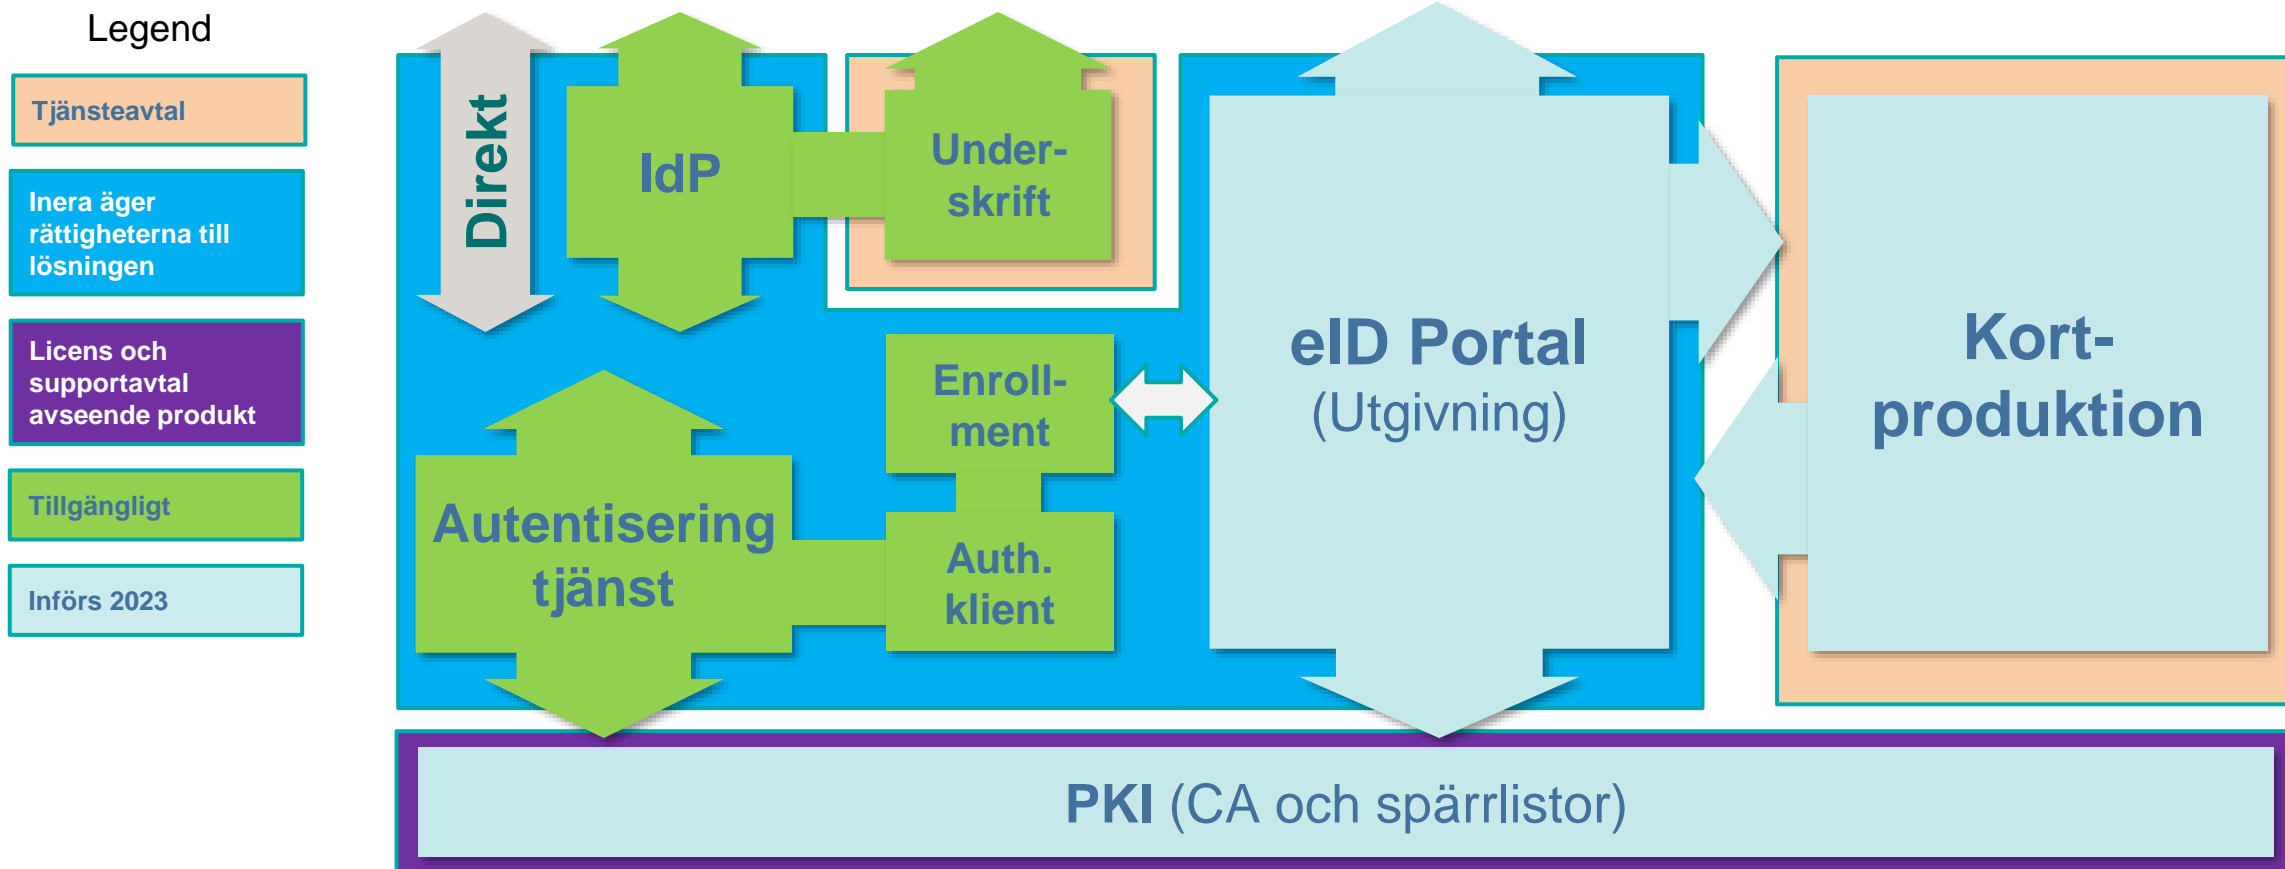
Legend

Tjänsteavtal

Inera äger rättigheterna till lösningen

Licens och supportavtal avseende produkt

Tillgängligt

Införs 2023

Direkt

IdP

Underskrift

eID Portal
(Utgivning)

Kortproduktion

Enrollment

Autentisering tjänst

Auth. klient

PKI (CA och spärrlistor)